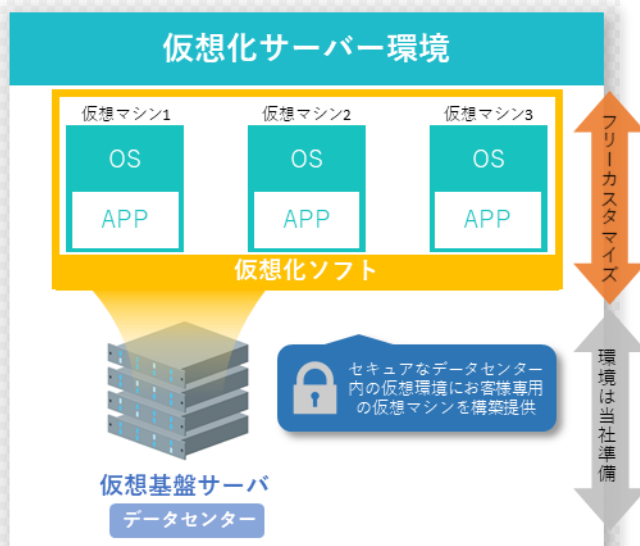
仮想化サーバー環境

仮想マシン1
OS
APP

仮想マシン2
OS
APP

仮想マシン3
OS
APP

仮想化ソフト

フリーカスタマイズ

セキュアなデータセンター内の仮想環境にお客様専用の仮想マシンを構築提供

環境は当社準備

仮想基盤サーバ
データセンター